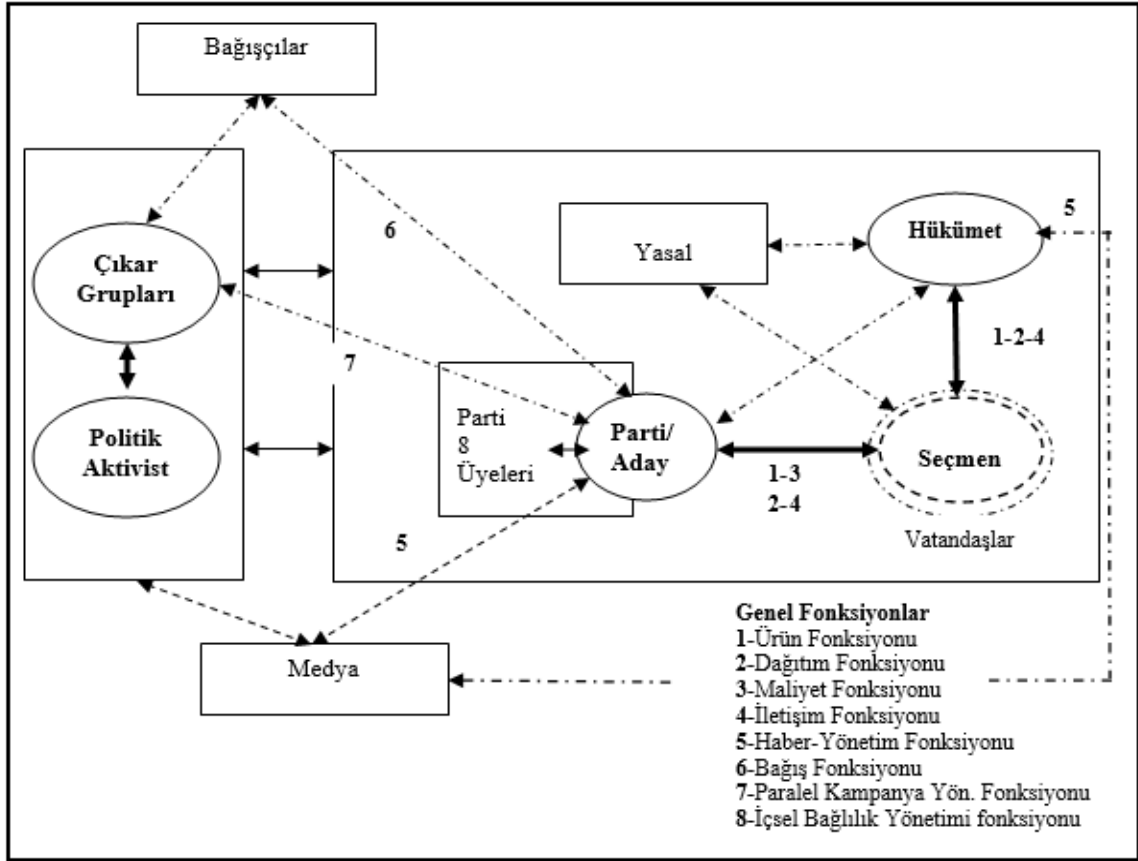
Bağışçılar

Çıkar Grupları

Politik Aktivist

6

7

5

Yasal

Hükümet

5

1-2-4

Parti 8 Üyeleri

Parti/ Aday

1-3 2-4

Seçmen

Vatandaşlar

Medya

**Genel Fonksiyonlar**
**1**-Ürün Fonksiyonu
**2**-Dağıtım Fonksiyonu
**3**-Maliyet Fonksiyonu
**4**-İletişim Fonksiyonu
**5**-Haber-Yönetim Fonksiyonu
**6**-Bağış Fonksiyonu
**7**-Paralel Kampanya Yön. Fonksiyonu
**8**-İçsel Bağlılık Yönetimi fonksiyonu